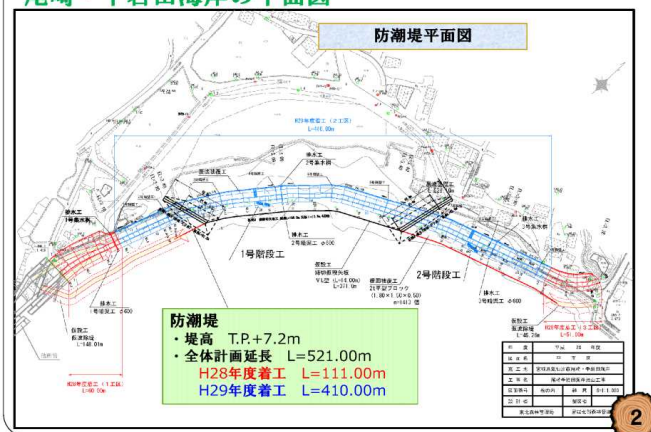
防潮堤平面図

H29年度着工（2工区）
L=410.00m

排水工
3号集水桝

排水工
1号集水桝

1号階段工

排水工
2号暗渠工 φ500

仮設工
鋼矢板

2号階段工

排水工
2号集水桝

排水工
3号暗渠工 φ600

排水工
1号暗渠工 φ600

仮設工
仮via道路

H28年度着工（1工区）
L=60.50m

H28年度着工（1工区）
L=50.50m

防潮堤
・堤高　T.P.+7.2m
・全体計画延長　L=521.00m
H28年度着工　L=111.00m
H29年度着工　L=410.00m

2